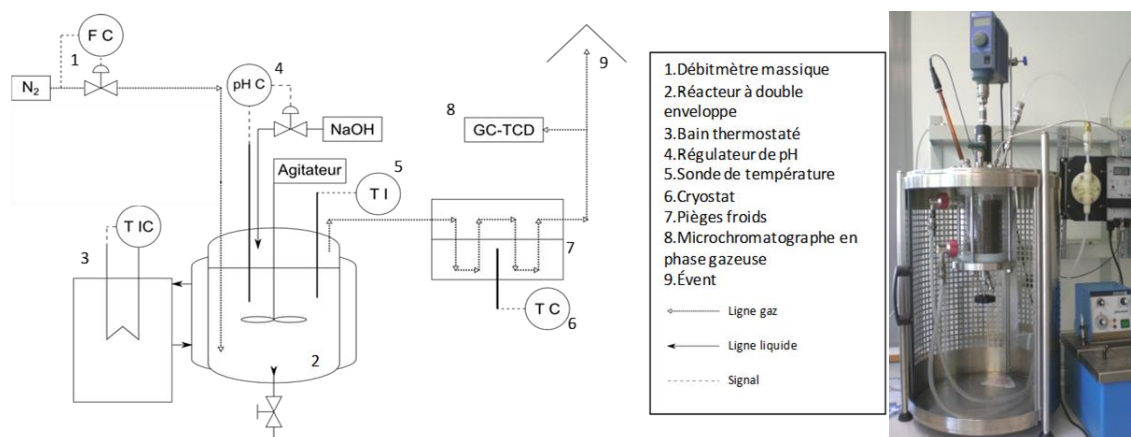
F C
1
$N_2$
pH C
4
NaOH
Agitateur
T I
5
T IC
3
2
8
GC-TCD
9
7
T C
6

1.Débitmètre massique
2.Réacteur à double enveloppe
3.Bain thermostaté
4.Régulateur de pH
5.Sonde de température
6.Cryostat
7.Pièges froids
8.Microchromatographe en phase gazeuse
9.Évent

Ligne gaz
Ligne liquide
Signal